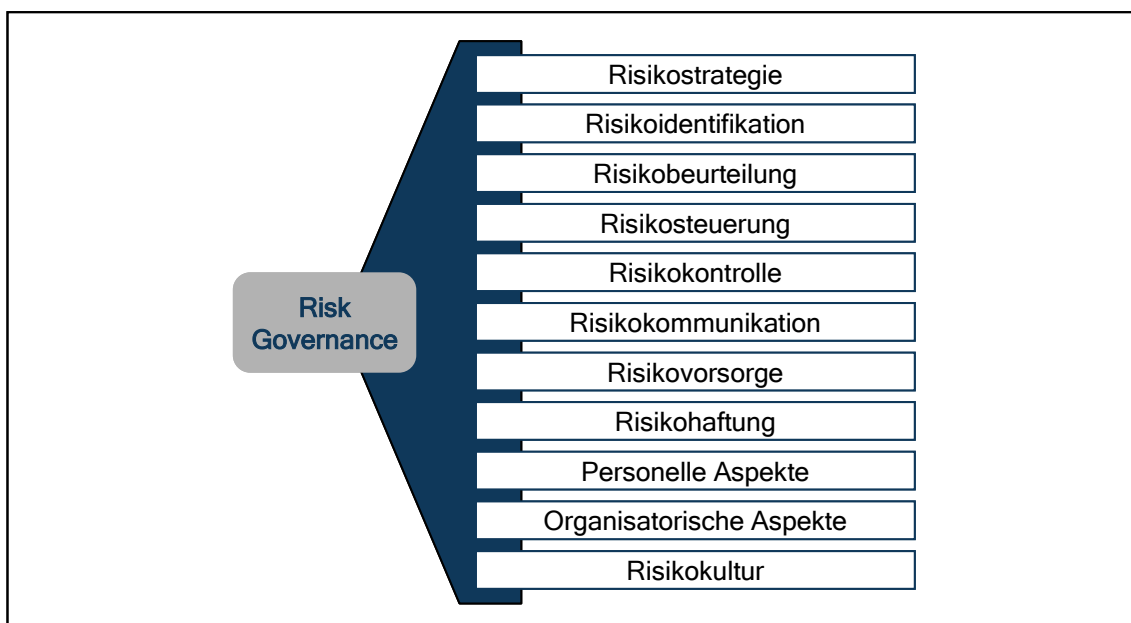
Risk Governance

Risikostrategie

Risikoidentifikation

Risikobeurteilung

Risikosteuerung

Risikokontrolle

Risikokommunikation

Risikovorsorge

Risikohaftung

Personelle Aspekte

Organisatorische Aspekte

Risikokultur